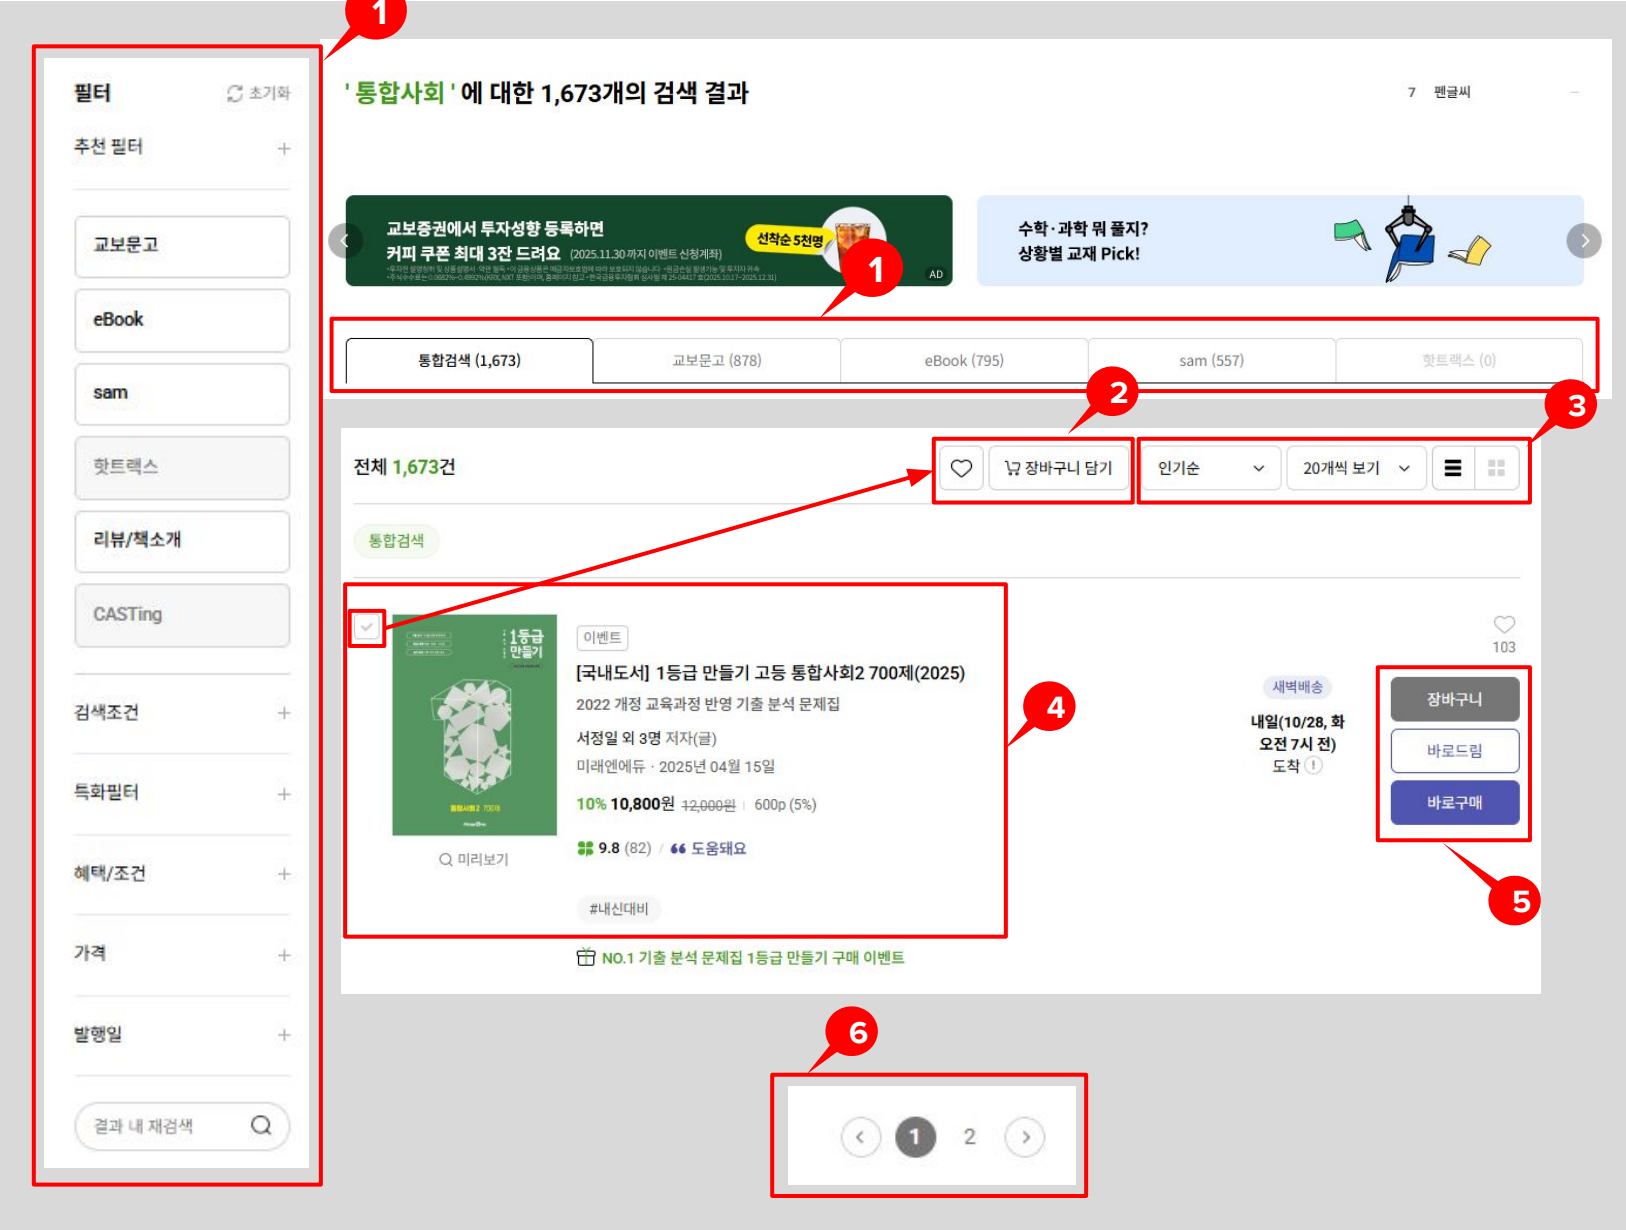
1

필터 초기화

추천 필터 +

교보문고

eBook

sam

핫트랙스

리뷰/책소개

CASTing

검색조건 +

특화필터 +

혜택/조건 +

가격 +

발행일 +

결과 내 재검색

'통합사회'에 대한 1,673개의 검색 결과

7 펜글씨

교보증권에서 투자성향 등록하면 커피 쿠폰 최대 3잔 드려요 (2025.11.30까지 이벤트 신청계좌) 선착순 5천명 AD

수학·과학 뭐 풀지? 상황별 교재 Pick!

1

통합검색 (1,673) | 교보문고 (878) | eBook (795) | sam (557) | 핫트랙스 (0)

2

3

전체 1,673건

장바구니 담기

인기순

20개씩 보기

통합검색

이벤트

[국내도서] 1등급 만들기 고등 통합사회2 700제(2025)

2022 개정 교육과정 반영 기출 분석 문제집

서정일 외 3명 저자(글)

미래엔에듀 · 2025년 04월 15일

10% 10,800원 12,000원 | 600p (5%)

9.8 (82) / 도움돼요

#내신대비

미리보기

4

103

새벽배송

내일(10/28, 화 오전 7시 전) 도착

장바구니

바로드림

바로구매

5

NO.1 기출 분석 문제집 1등급 만들기 구매 이벤트

6

1 2